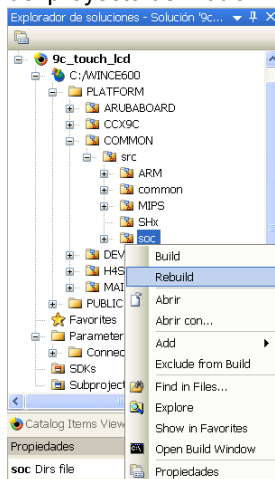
Explorador de soluciones - Solución '9c...

9c_touch_lcd
C:/WINCE600
PLATFORM
ARUBABOARD
CCX9C
COMMON
src
ARM
common
MIPS
SHx
soc
DEV
H4S
MAI
PUBLIC
Favorites
Parameter
Connec
SDKs
Subproject

Build
Rebuild
Abrir
Abrir con...
Add
Exclude from Build
Find in Files...
Explore
Show in Favorites
Open Build Window
Propiedades

Catalog Items View
Propiedades
soc Dirs file